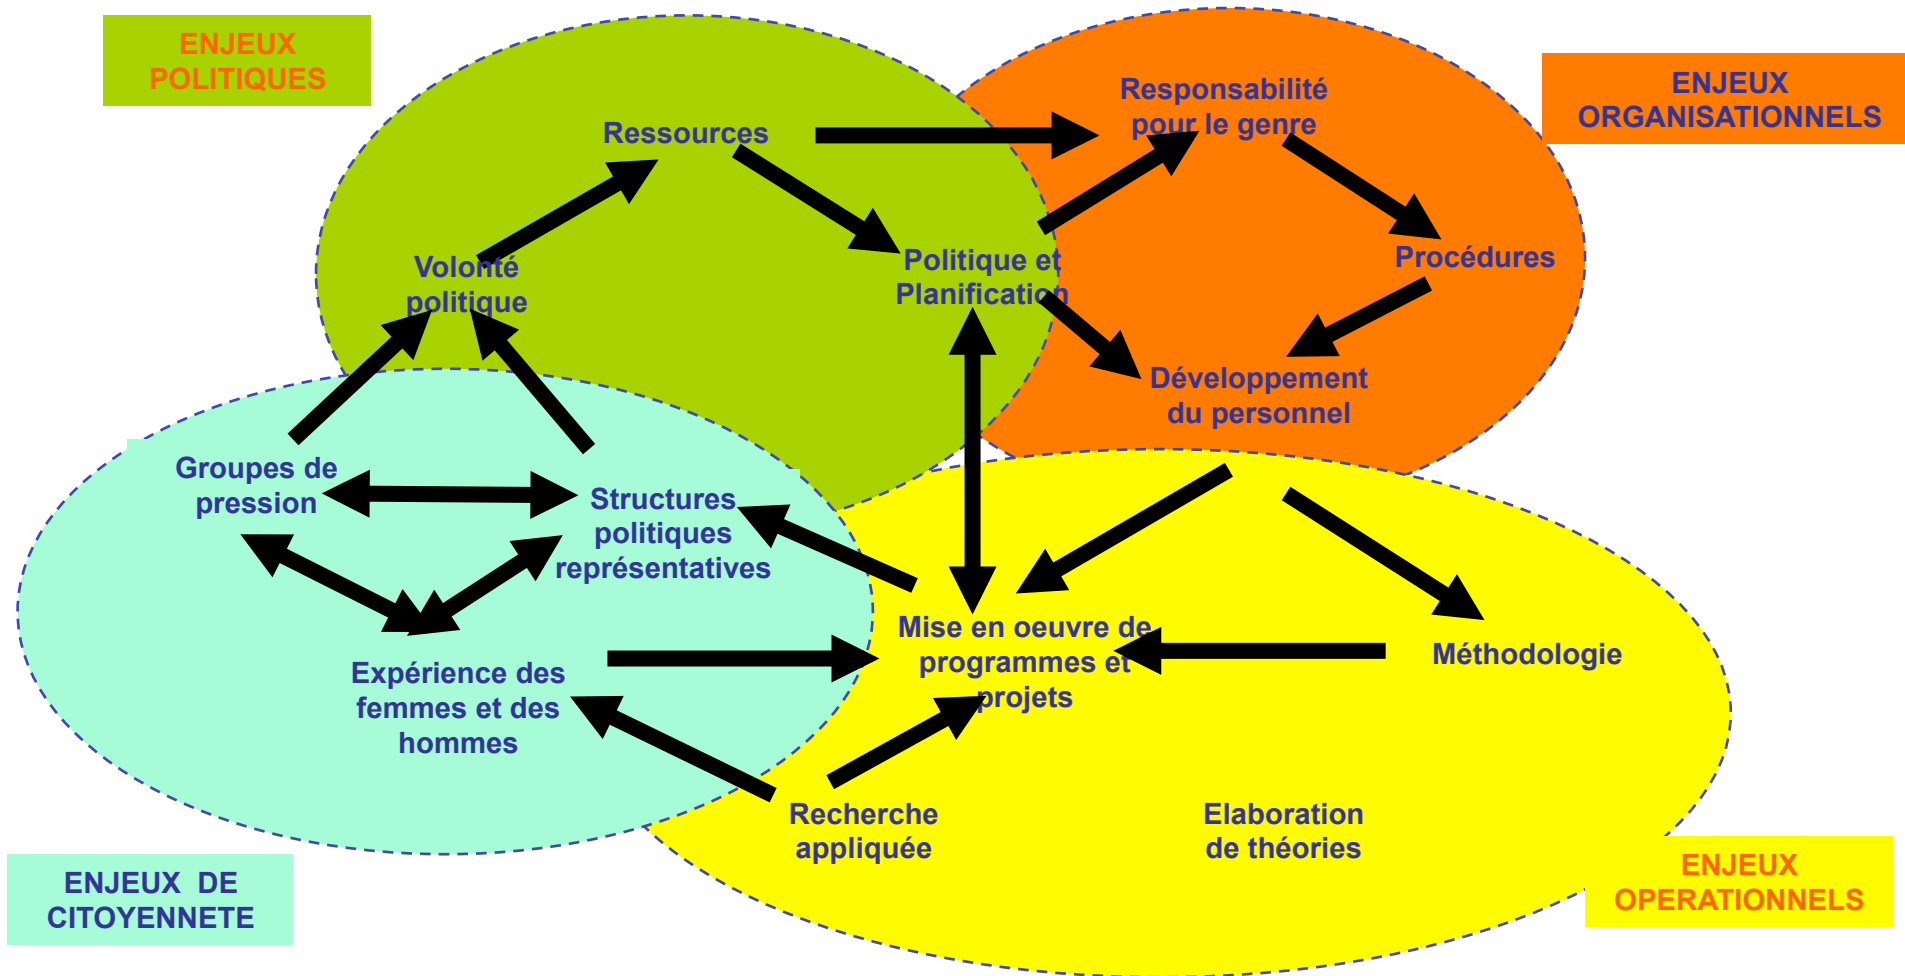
ENJEUX POLITIQUES

ENJEUX ORGANISATIONNELS

Ressources

Responsabilité pour le genre

Volonté politique

Politique et Planification

Procédures

Développement du personnel

Groupes de pression

Structures politiques représentatives

Mise en oeuvre de programmes et projets

Méthodologie

Expérience des femmes et des hommes

Recherche appliquée

Elaboration de théories

ENJEUX DE CITOYENNETE

ENJEUX OPERATIONNELS